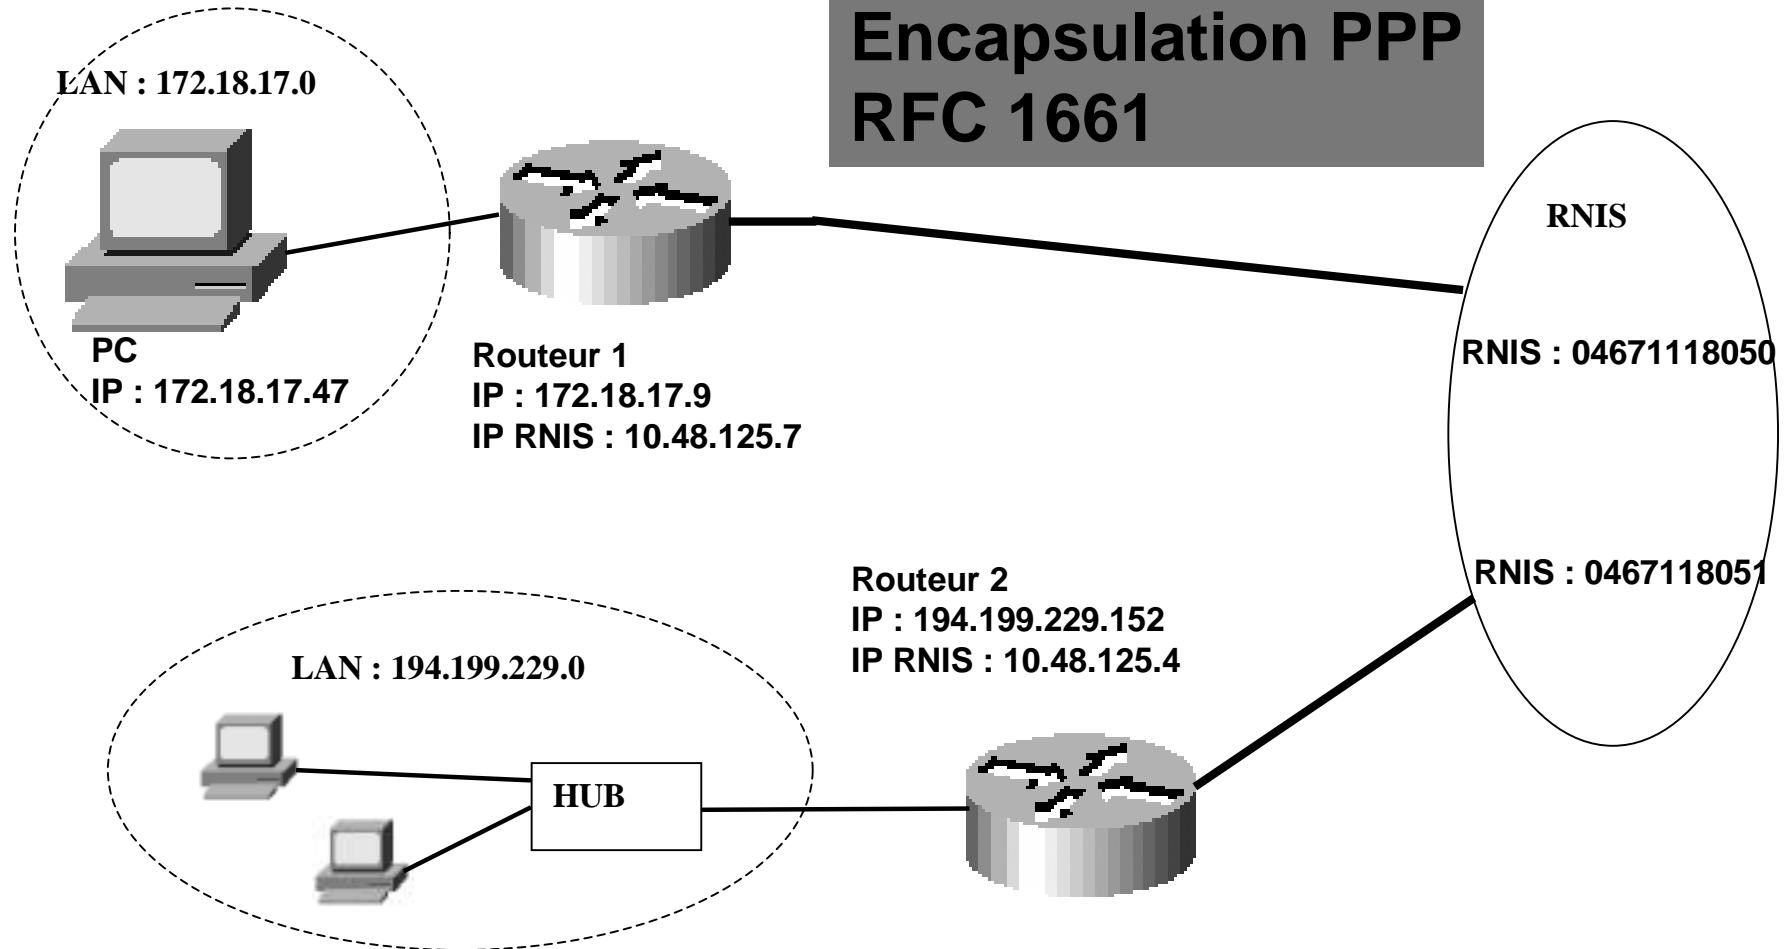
Encapsulation PPP
RFC 1661

LAN : 172.18.17.0

PC
IP : 172.18.17.47

Routeur 1
IP : 172.18.17.9
IP RNIS : 10.48.125.7

RNIS

RNIS : 04671118050

RNIS : 0467118051

Routeur 2
IP : 194.199.229.152
IP RNIS : 10.48.125.4

LAN : 194.199.229.0

HUB